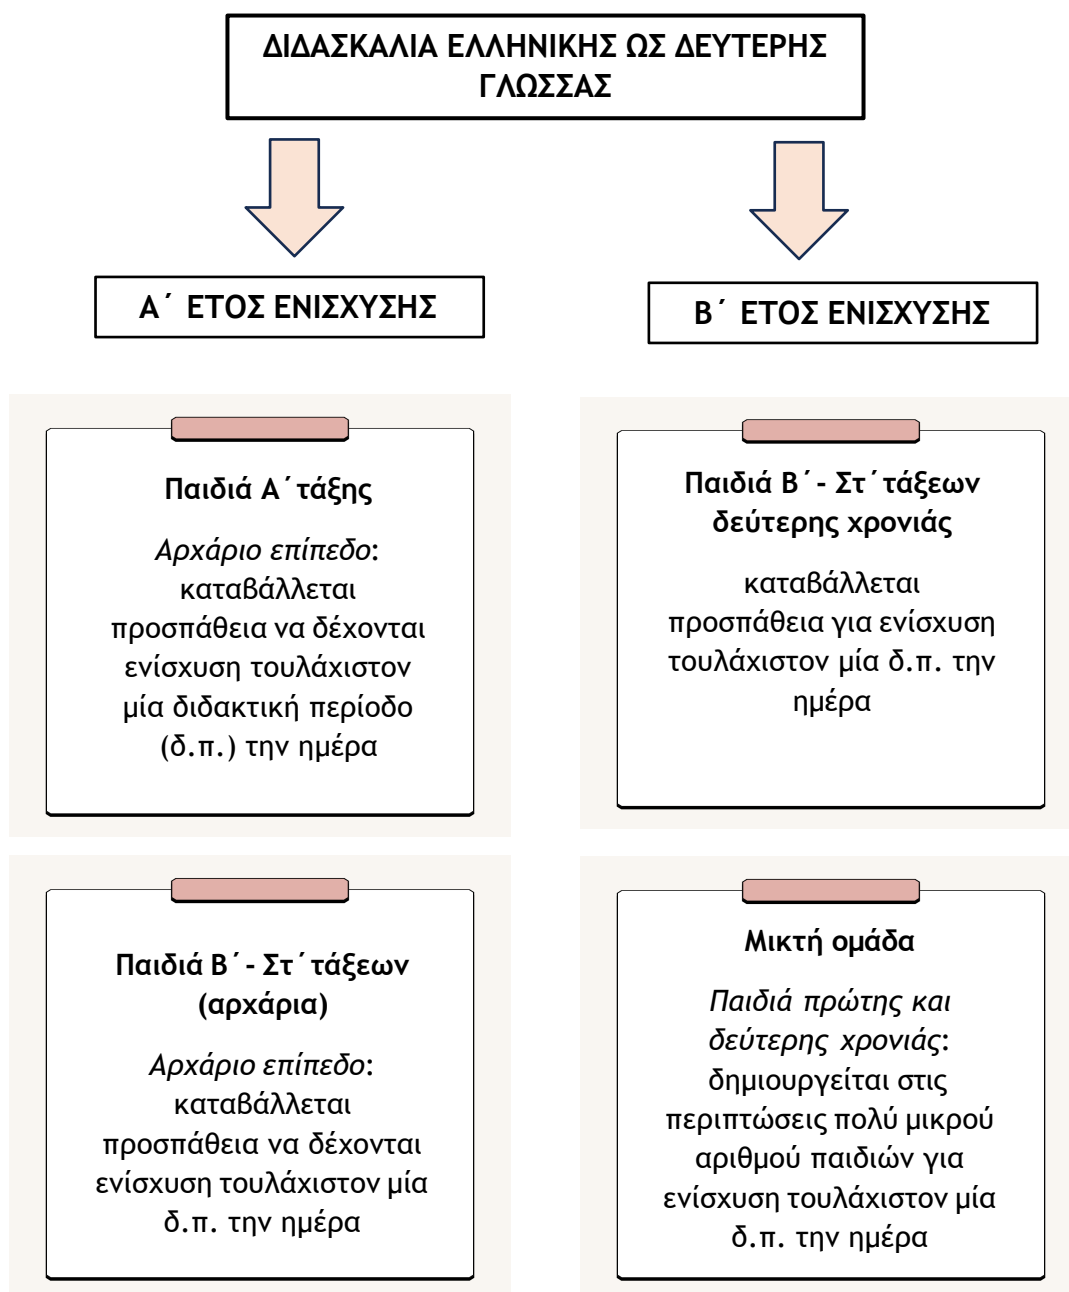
ΔΙΔΑΣΚΑΛΙΑ ΕΛΛΗΝΙΚΗΣ ΩΣ ΔΕΥΤΕΡΗΣ ΓΛΩΣΣΑΣ

Α΄ ΕΤΟΣ ΕΝΙΣΧΥΣΗΣ

Β΄ ΕΤΟΣ ΕΝΙΣΧΥΣΗΣ

Παιδιά Α΄τάξης

Αρχάριο επίπεδο: καταβάλλεται προσπάθεια να δέχονται ενίσχυση τουλάχιστον μία διδακτική περίοδο (δ.π.) την ημέρα

Παιδιά Β΄- Στ΄τάξεων δεύτερης χρονιάς

καταβάλλεται προσπάθεια για ενίσχυση τουλάχιστον μία δ.π. την ημέρα

Παιδιά Β΄- Στ΄τάξεων (αρχάρια)

Αρχάριο επίπεδο: καταβάλλεται προσπάθεια να δέχονται ενίσχυση τουλάχιστον μία δ.π. την ημέρα

Μικτή ομάδα

Παιδιά πρώτης και δεύτερης χρονιάς: δημιουργείται στις περιπτώσεις πολύ μικρού αριθμού παιδιών για ενίσχυση τουλάχιστον μία δ.π. την ημέρα